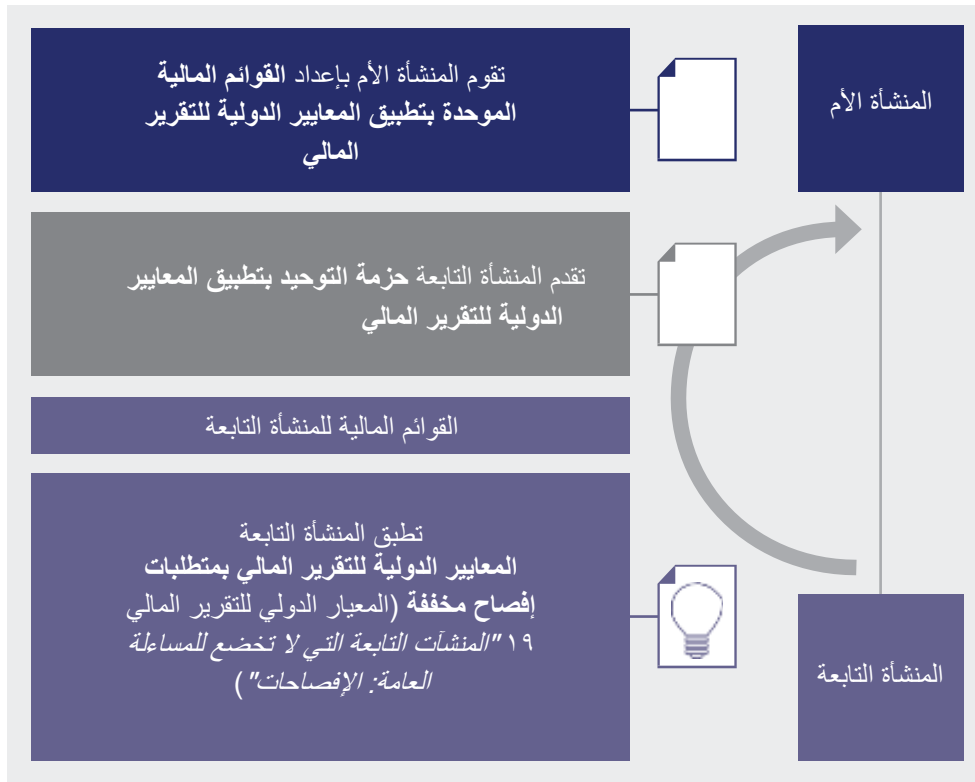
المنشأة الأم

تقوم المنشأة الأم بإعداد **القوائم المالية الموحدة بتطبيق المعايير الدولية للتقرير المالي**

تقدم المنشأة التابعة **حزمة التوحيد بتطبيق المعايير الدولية للتقرير المالي**

القوائم المالية للمنشأة التابعة

تطبق المنشأة التابعة **المعايير الدولية للتقرير المالي بمتطلبات إفصاح مخففة** (المعيار الدولي للتقرير المالي ١٩ *"المنشآت التابعة التي لا تخضع للمساءلة العامة: الإفصاحات"*)

المنشأة التابعة